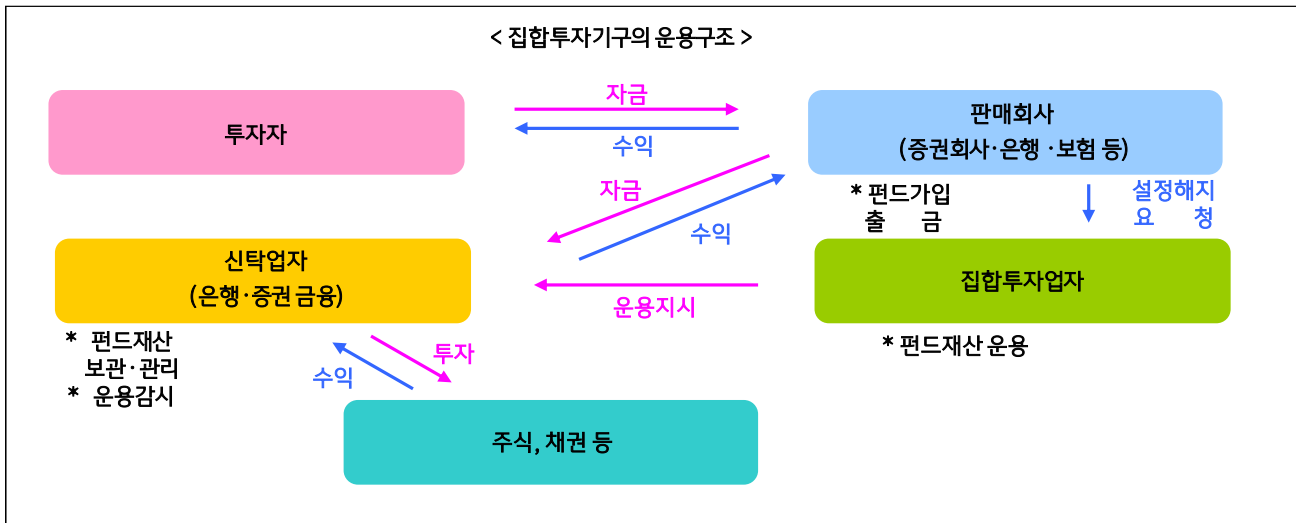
< 집합투자기구의 운용구조 >

투자자

자금

수익

판매회사
(증권회사·은행 ·보험 등)

자금

수익

* 펀드가입
출 금

설정해지
요 청

신탁업자
(은행·증권 금융)

운용지시

집합투자업자

* 펀드재산
보관·관리
* 운용감시

* 펀드재산 운용

투자

수익

주식, 채권 등